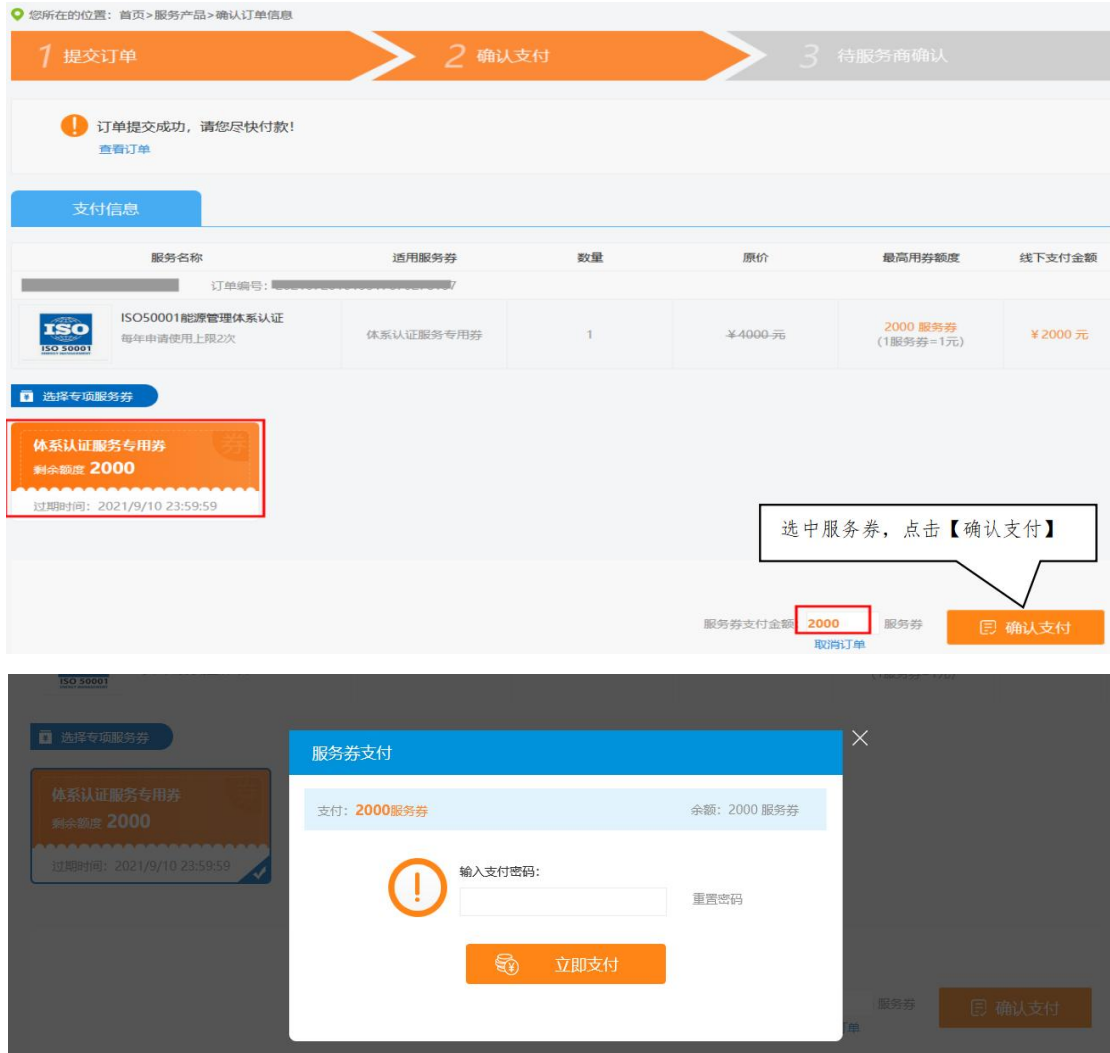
您所在的位置：首页>服务产品>确认订单信息

1 提交订单 2 确认支付 3 待服务商确认

订单提交成功，请您尽快付款！
查看订单

支付信息

| 服务名称 | 适用服务券 | 数量 | 原价 | 最高用券额度 | 线下支付金额 |
|---|---|---|---|---|---|
| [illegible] 订单编号：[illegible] | | | | | |
| ISO ISO 50001 ISO50001能源管理体系认证 每年申请使用上限2次 | 体系认证服务专用券 | 1 | ¥4000元 | 2000 服务券 (1服务券=1元) | ¥2000 元 |

选择专项服务券

体系认证服务专用券 券
剩余额度 2000
过期时间：2021/9/10 23:59:59

选中服务券，点击【确认支付】

服务券支付金额 2000 服务券 确认支付
取消订单

ISO 50001

选择专项服务券

体系认证服务专用券
剩余额度 2000
过期时间：2021/9/10 23:59:59

服务券支付

支付：2000服务券 余额：2000 服务券

输入支付密码：
重置密码

立即支付

服务券 确认支付
单